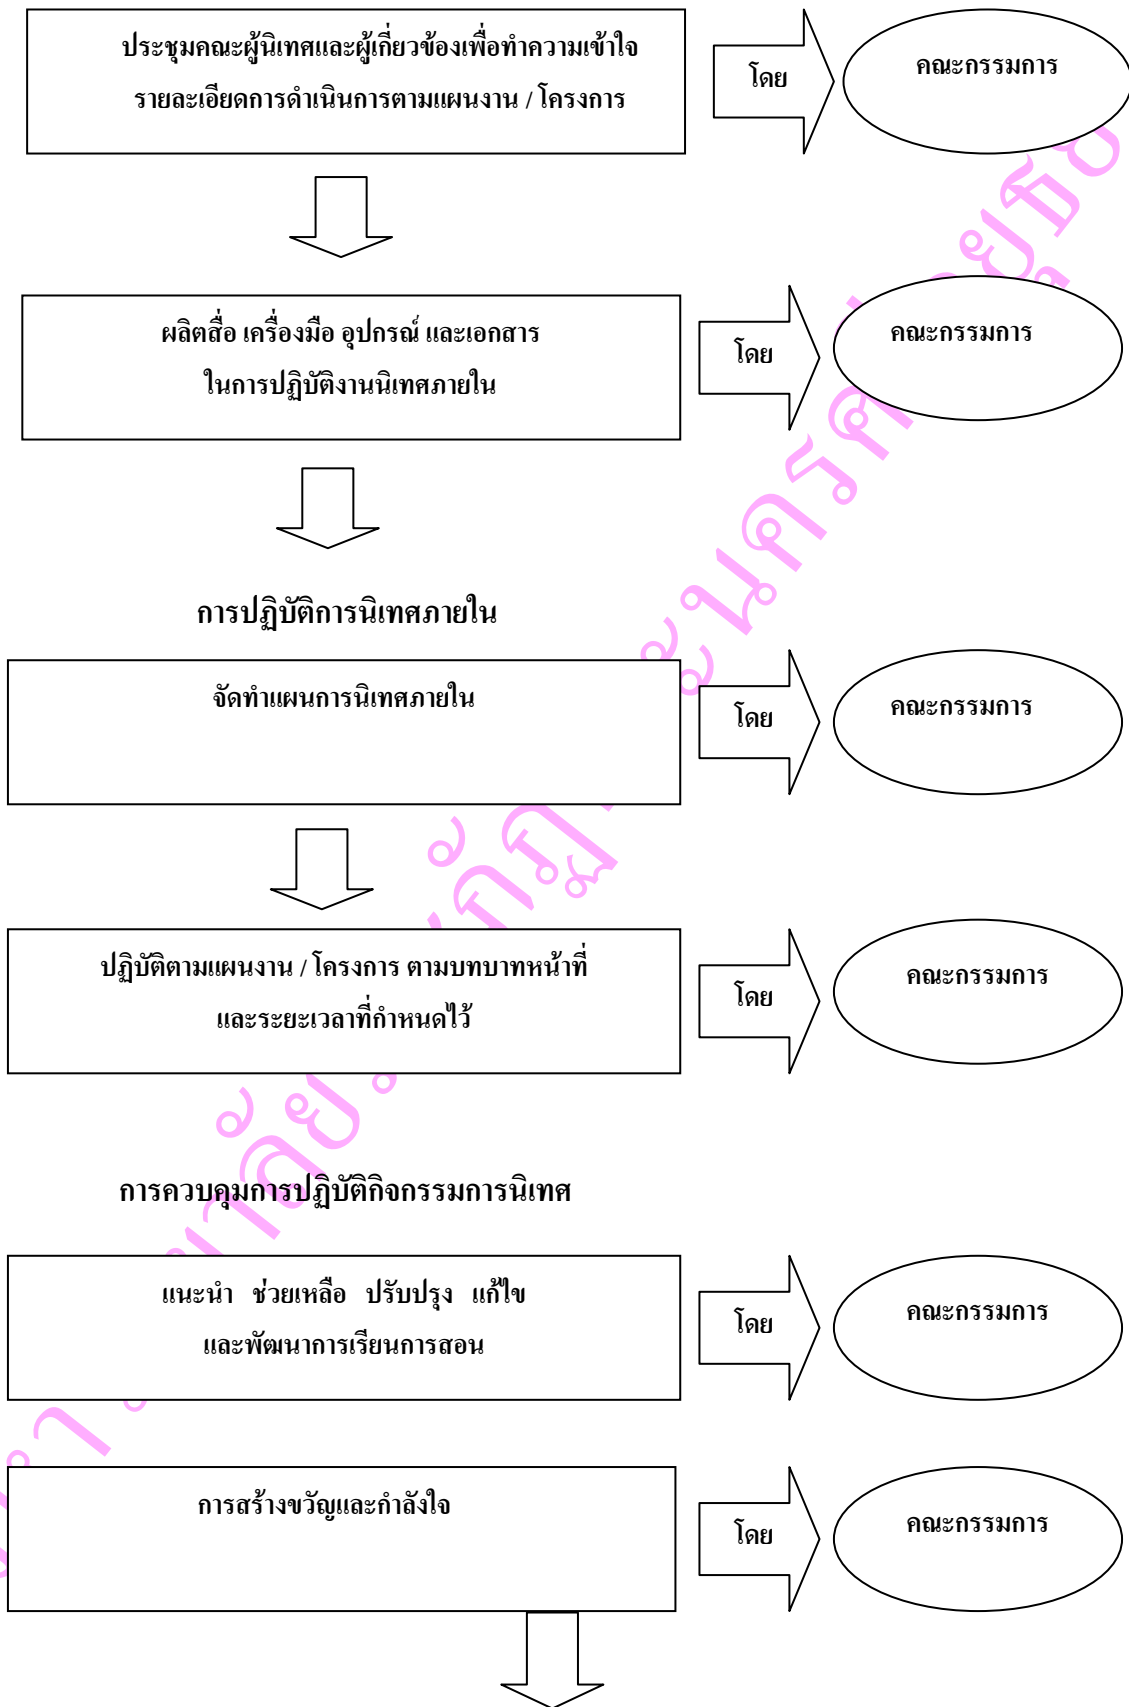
ประชุมคณะผู้นิเทศและผู้เกี่ยวข้องเพื่อทำความเข้าใจ รายละเอียดการดำเนินการตามแผนงาน / โครงการ

โดย

คณะกรรมการ

ผลิตสื่อ เครื่องมือ อุปกรณ์ และเอกสาร ในการปฏิบัติงานนิเทศภายใน

โดย

คณะกรรมการ

การปฏิบัติการนิเทศภายใน

จัดทำแผนการนิเทศภายใน

โดย

คณะกรรมการ

ปฏิบัติตามแผนงาน / โครงการ ตามบทบาทหน้าที่ และระยะเวลาที่กำหนดไว้

โดย

คณะกรรมการ

การควบคุมการปฏิบัติกิจกรรมการนิเทศ

แนะนำ ช่วยเหลือ ปรับปรุง แก้ไข และพัฒนาการเรียนการสอน

โดย

คณะกรรมการ

การสร้างขวัญและกำลังใจ

โดย

คณะกรรมการ